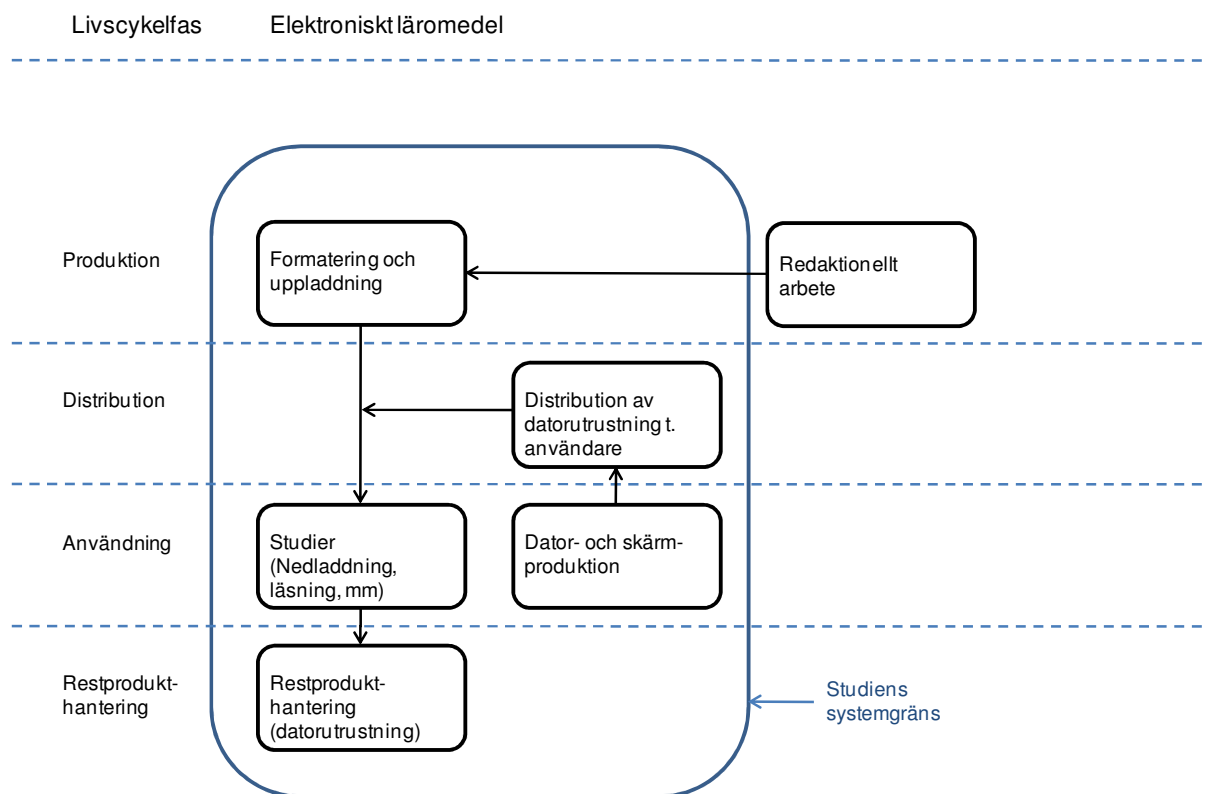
Livscykelfas

Elektroniskt läromedel

Produktion

Formatering och uppladdning

Redaktionellt arbete

Distribution

Distribution av datorutrustning t. användare

Användning

Studier (Nedladdning, läsning, mm)

Dator- och skärm-produktion

Restprodukt-hantering

Restprodukt-hantering (datorutrustning)

Studiens systemgräns